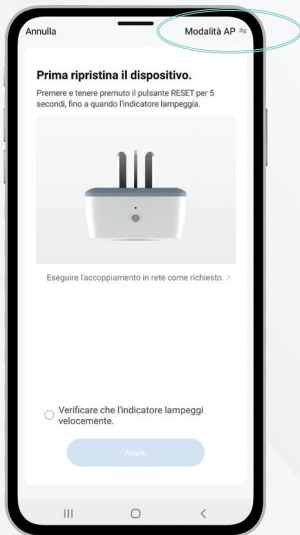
Annulla

Modalità AP ⇋

Prima ripristina il dispositivo.

Premere e tenere premuto il pulsante RESET per 5 secondi, fino a quando l'indicatore lampeggia.

Eseguire l'accoppiamento in rete come richiesto. >

Verificare che l'indicatore lampeggi velocemente.

Avanti